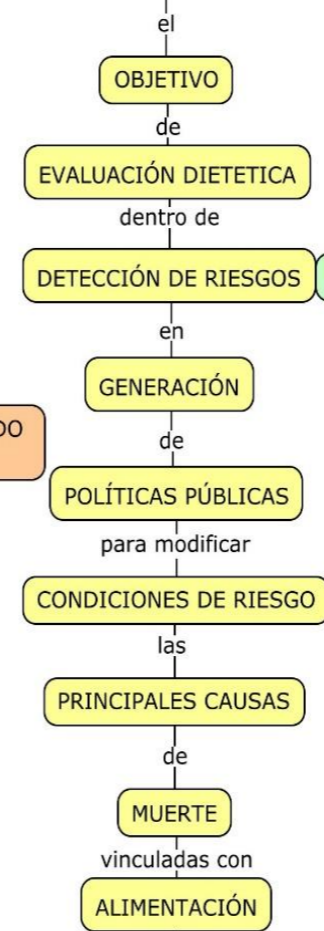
el

OBJETIVO

de

EVALUACIÓN DIETETICA

dentro de

DETECCIÓN DE RIESGOS

en

GENERACIÓN

DO

de

POLÍTICAS PÚBLICAS

para modificar

CONDICIONES DE RIESGO

las

PRINCIPALES CAUSAS

de

MUERTE

vinculadas con

ALIMENTACIÓN